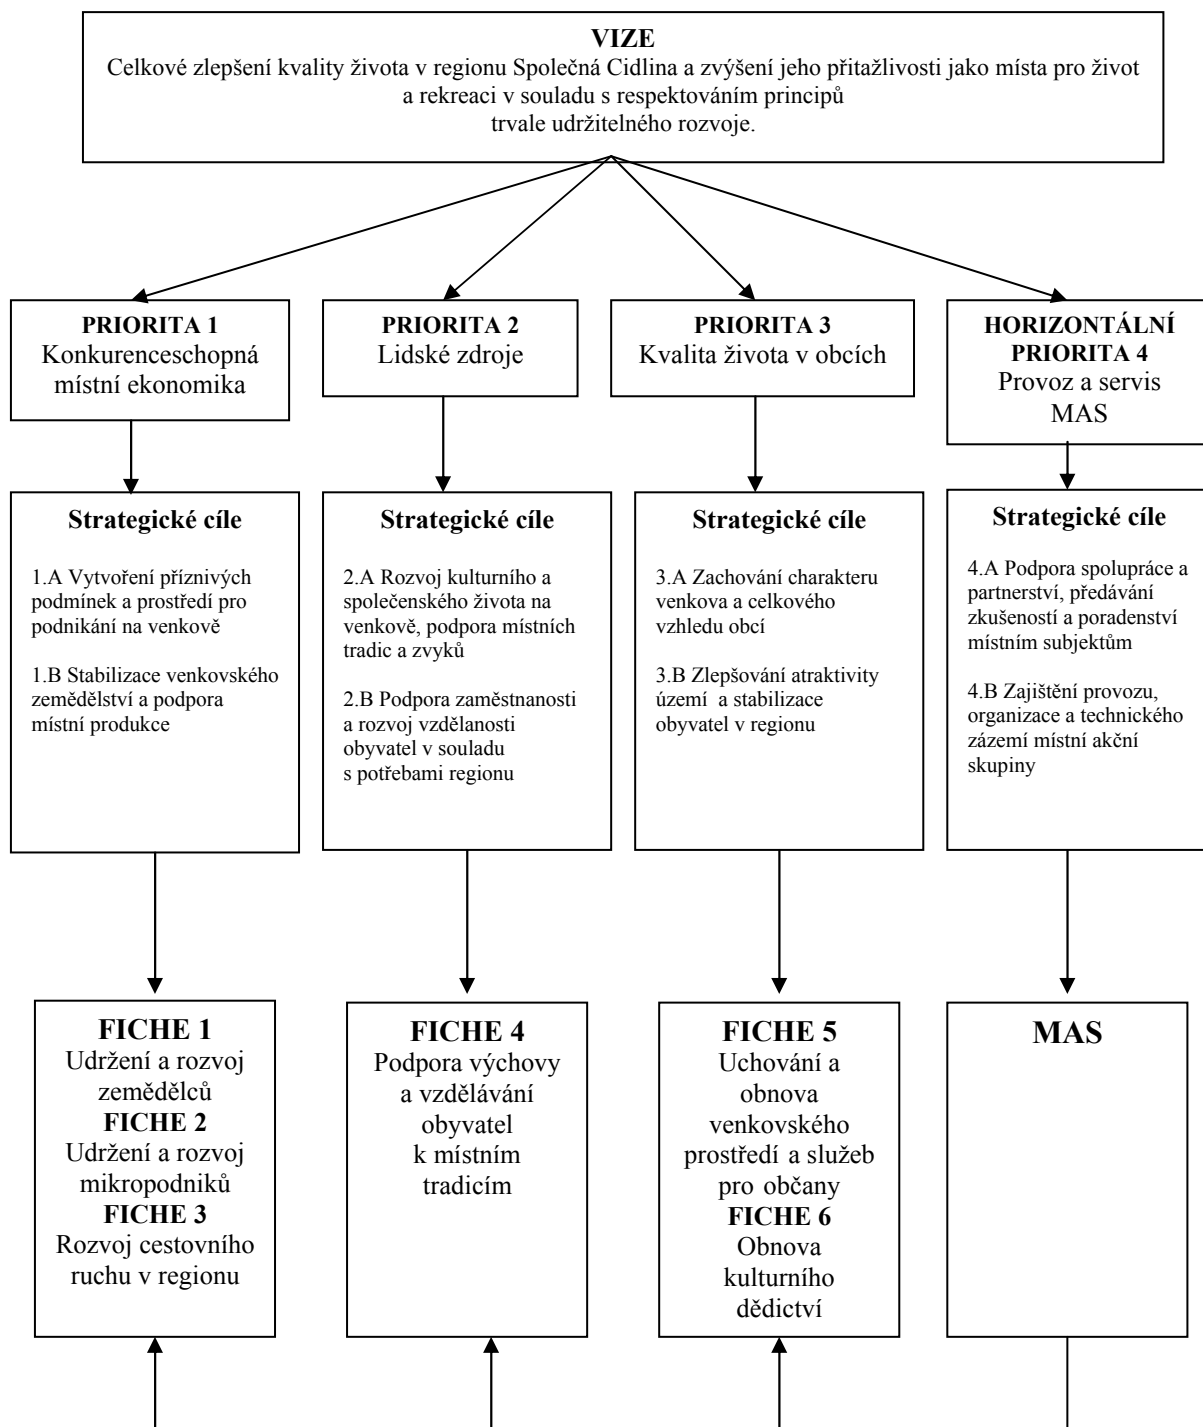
**VIZE**
Celkové zlepšení kvality života v regionu Společná Cidlina a zvýšení jeho přitažlivosti jako místa pro život a rekreaci v souladu s respektováním principů trvale udržitelného rozvoje.

**PRIORITA 1**
Konkurenceschopná místní ekonomika

**Strategické cíle**

1.A Vytvoření příznivých podmínek a prostředí pro podnikání na venkově

1.B Stabilizace venkovského zemědělství a podpora místní produkce

**FICHE 1**
Udržení a rozvoj zemědělců
**FICHE 2**
Udržení a rozvoj mikropodniků
**FICHE 3**
Rozvoj cestovního ruchu v regionu

**PRIORITA 2**
Lidské zdroje

**Strategické cíle**

2.A Rozvoj kulturního a společenského života na venkově, podpora místních tradic a zvyků

2.B Podpora zaměstnanosti a rozvoj vzdělanosti obyvatel v souladu s potřebami regionu

**FICHE 4**
Podpora výchovy a vzdělávání obyvatel k místním tradicím

**PRIORITA 3**
Kvalita života v obcích

**Strategické cíle**

3.A Zachování charakteru venkova a celkového vzhledu obcí

3.B Zlepšování atraktivity území a stabilizace obyvatel v regionu

**FICHE 5**
Uchování a obnova venkovského prostředí a služeb pro občany
**FICHE 6**
Obnova kulturního dědictví

**HORIZONTÁLNÍ PRIORITA 4**
Provoz a servis MAS

**Strategické cíle**

4.A Podpora spolupráce a partnerství, předávání zkušeností a poradenství místním subjektům

4.B Zajištění provozu, organizace a technického zázemí místní akční skupiny

**MAS**